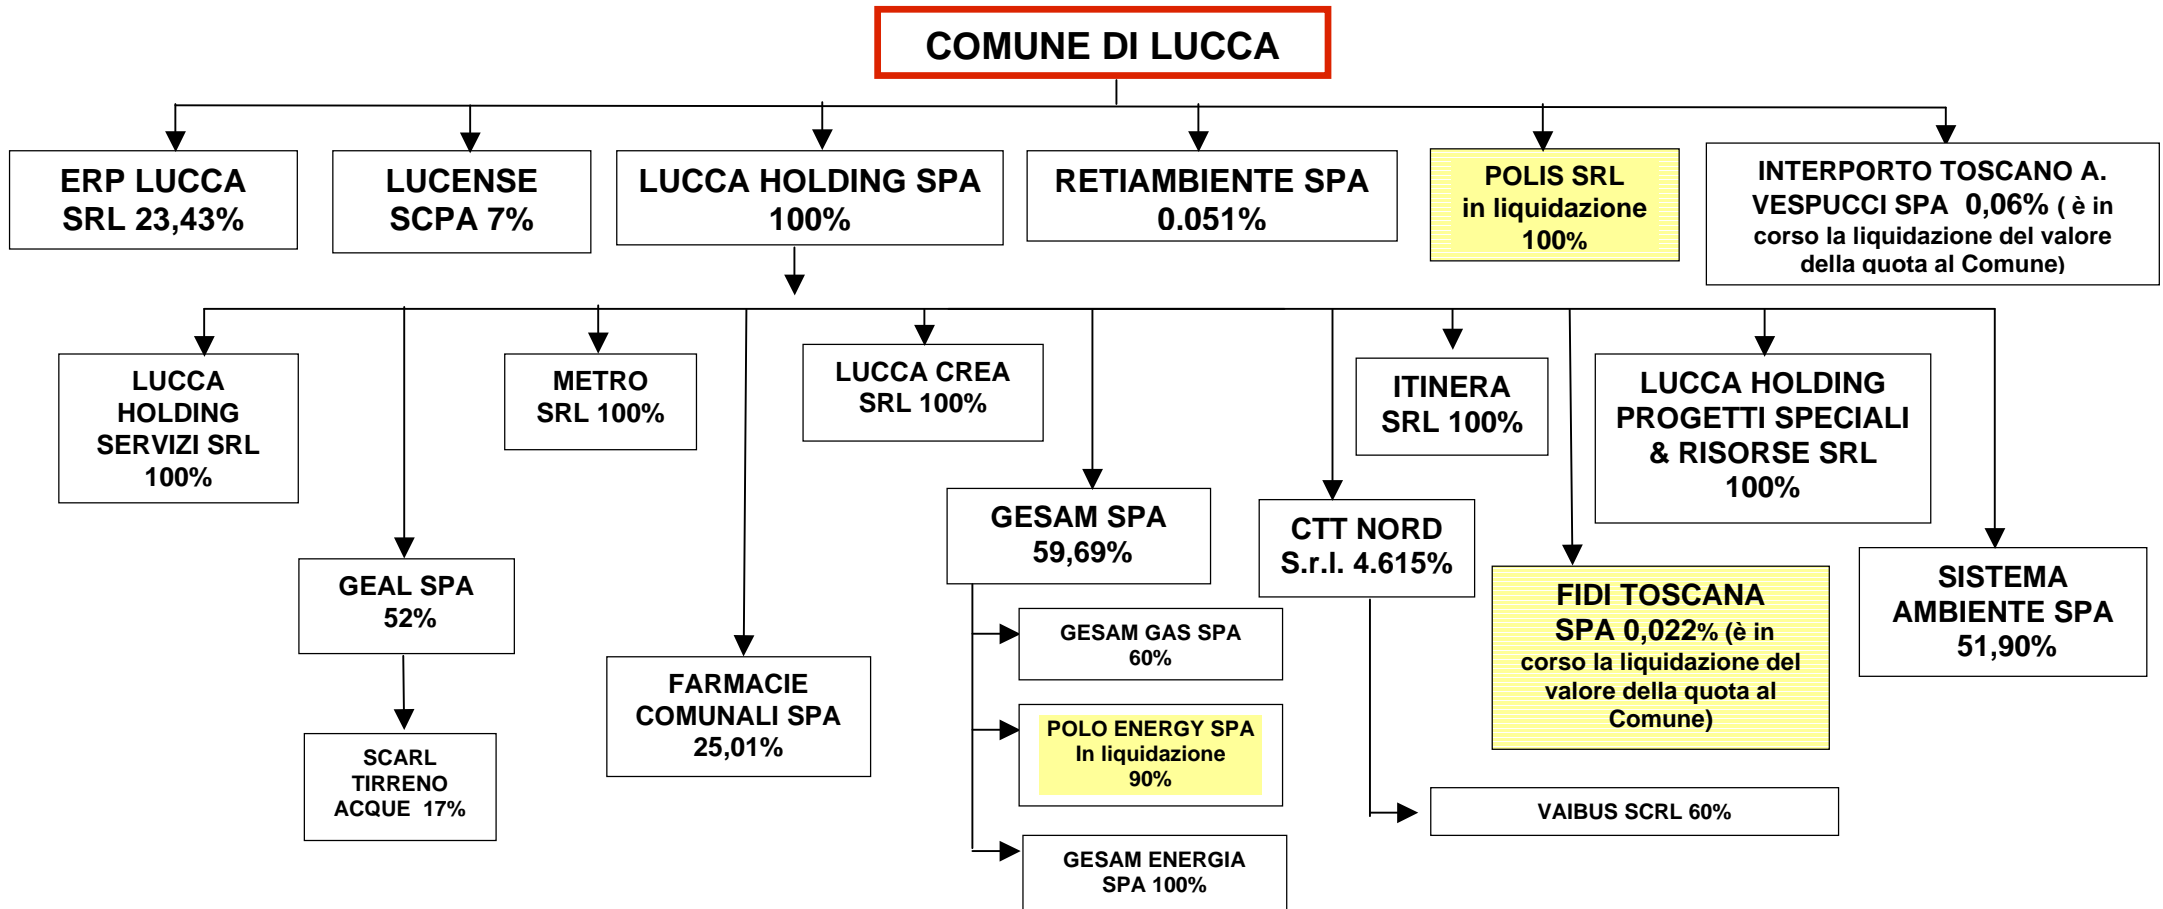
COMUNE DI LUCCA

ERP LUCCA SRL 23,43%

LUCENSE SCPA 7%

LUCCA HOLDING SPA 100%

RETIAMBIENTE SPA 0.051%

POLIS SRL in liquidazione 100%

INTERPORTO TOSCANO A. VESPUCCI SPA 0,06% ( è in corso la liquidazione del valore della quota al Comune)

LUCCA HOLDING SERVIZI SRL 100%

METRO SRL 100%

LUCCA CREA SRL 100%

ITINERA SRL 100%

LUCCA HOLDING PROGETTI SPECIALI & RISORSE SRL 100%

GEAL SPA 52%

SCARL TIRRENO ACQUE 17%

FARMACIE COMUNALI SPA 25,01%

GESAM SPA 59,69%

GESAM GAS SPA 60%

POLO ENERGY SPA In liquidazione 90%

GESAM ENERGIA SPA 100%

CTT NORD S.r.l. 4.615%

VAIBUS SCRL 60%

FIDI TOSCANA SPA 0,022% (è in corso la liquidazione del valore della quota al Comune)

SISTEMA AMBIENTE SPA 51,90%